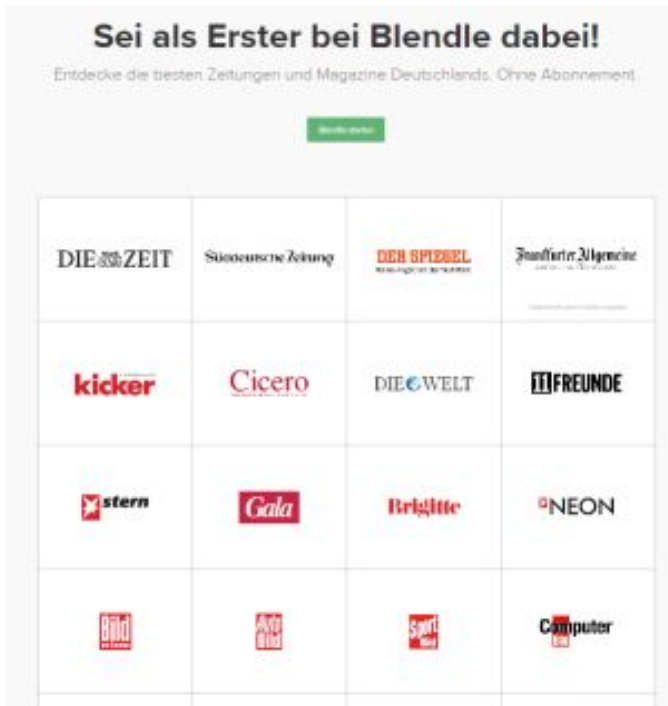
Sei als Erster bei Blendle dabei!

Entdecke die besten Zeitungen und Magazine Deutschlands. Ohne Abonnement.

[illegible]

| | | | |
|---|---|---|---|
| DIE ZEIT | Süddeutsche Zeitung | DER SPIEGEL | Frankfurter Allgemeine |
| kicker | Cicero | DIE WELT | 11 FREUNDE |
| stern | Gala | Brigitte | NEON |
| Bild | Auto Bild | Sport Bild | Computer Bild |